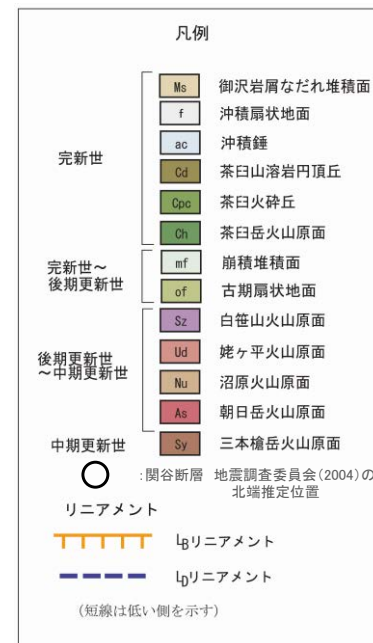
凡例

完新世

| Ms | 御沢岩屑なだれ堆積面 |
|---|---|
| f | 沖積扇状地面 |
| ac | 沖積錘 |
| Cd | 茶臼山溶岩円頂丘 |
| Cpc | 茶臼火砕丘 |
| Ch | 茶臼岳火山原面 |

完新世～後期更新世

| mf | 崩積堆積面 |
|---|---|
| of | 古期扇状地面 |

後期更新世～中期更新世

| Sz | 白笹山火山原面 |
|---|---|
| Ud | 姥ヶ平火山原面 |
| Nu | 沼原火山原面 |
| As | 朝日岳火山原面 |

中期更新世

| Sy | 三本槍岳火山原面 |
|---|---|

:関谷断層 地震調査委員会(2004)の北端推定位置

リニアメント

$L_B$リニアメント

$L_D$リニアメント

(短線は低い側を示す)